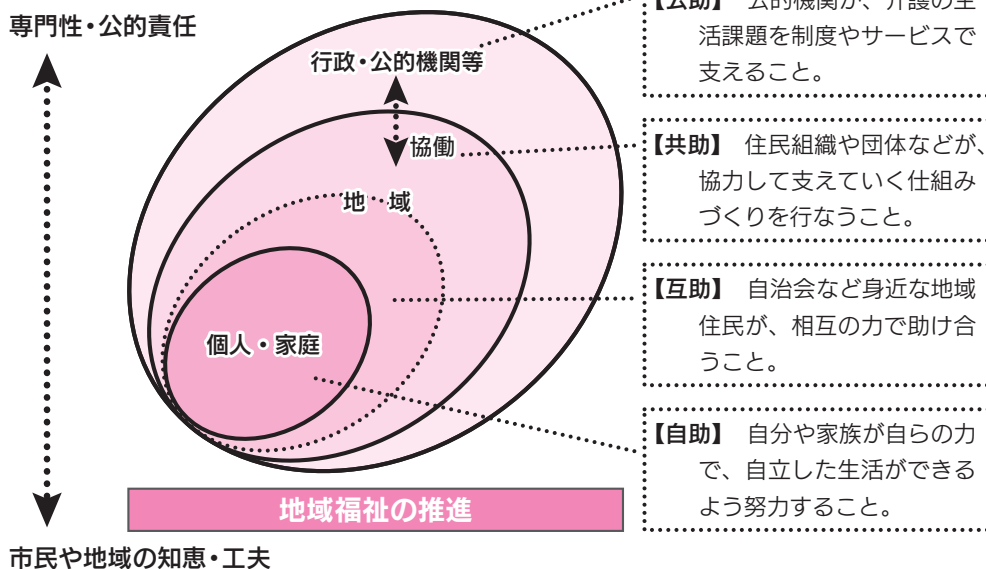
専門性・公的責任

行政・公的機関等

協働

地　域

個人・家庭

地域福祉の推進

市民や地域の知恵・工夫

【公助】 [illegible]公的機関が、介護の生活課題を制度やサービスで支えること。

【共助】 住民組織や団体などが、協力して支えていく仕組みづくりを行なうこと。

【互助】 自治会など身近な地域住民が、相互の力で助け合うこと。

【自助】 自分や家族が自らの力で、自立した生活ができるよう努力すること。